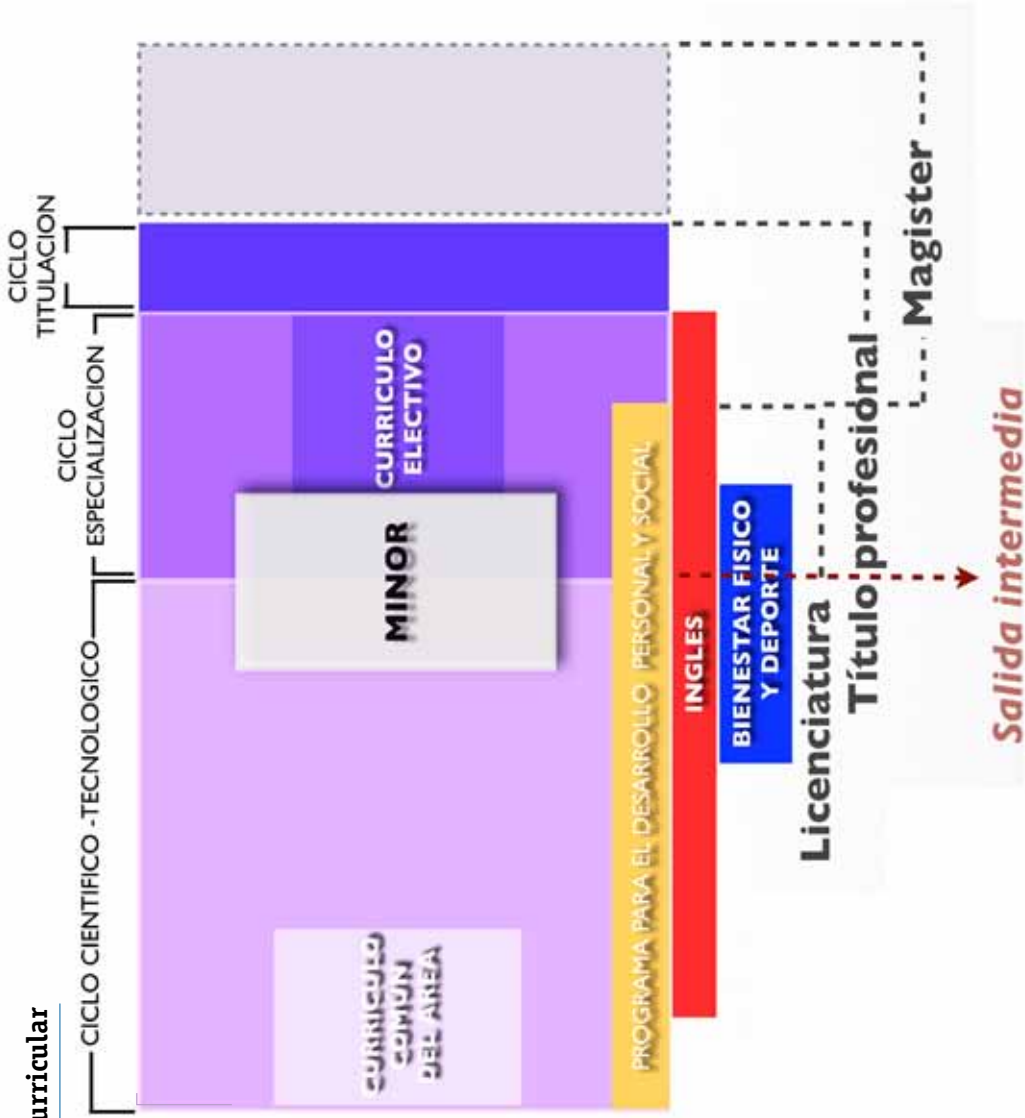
urricular

CICLO CIENTIFICO -TECNOLOGICO

CICLO ESPECIALIZACION

CICLO TITULACION

CURRICULO COMUN DEL AREA

MINOR

CURRICULO ELECTIVO

PROGRAMA PARA EL DESARROLLO PERSONAL Y SOCIAL

INGLES

BIENESTAR FISICO Y DEPORTE

Licenciatura

Título profesional

Magister

Salida intermedia